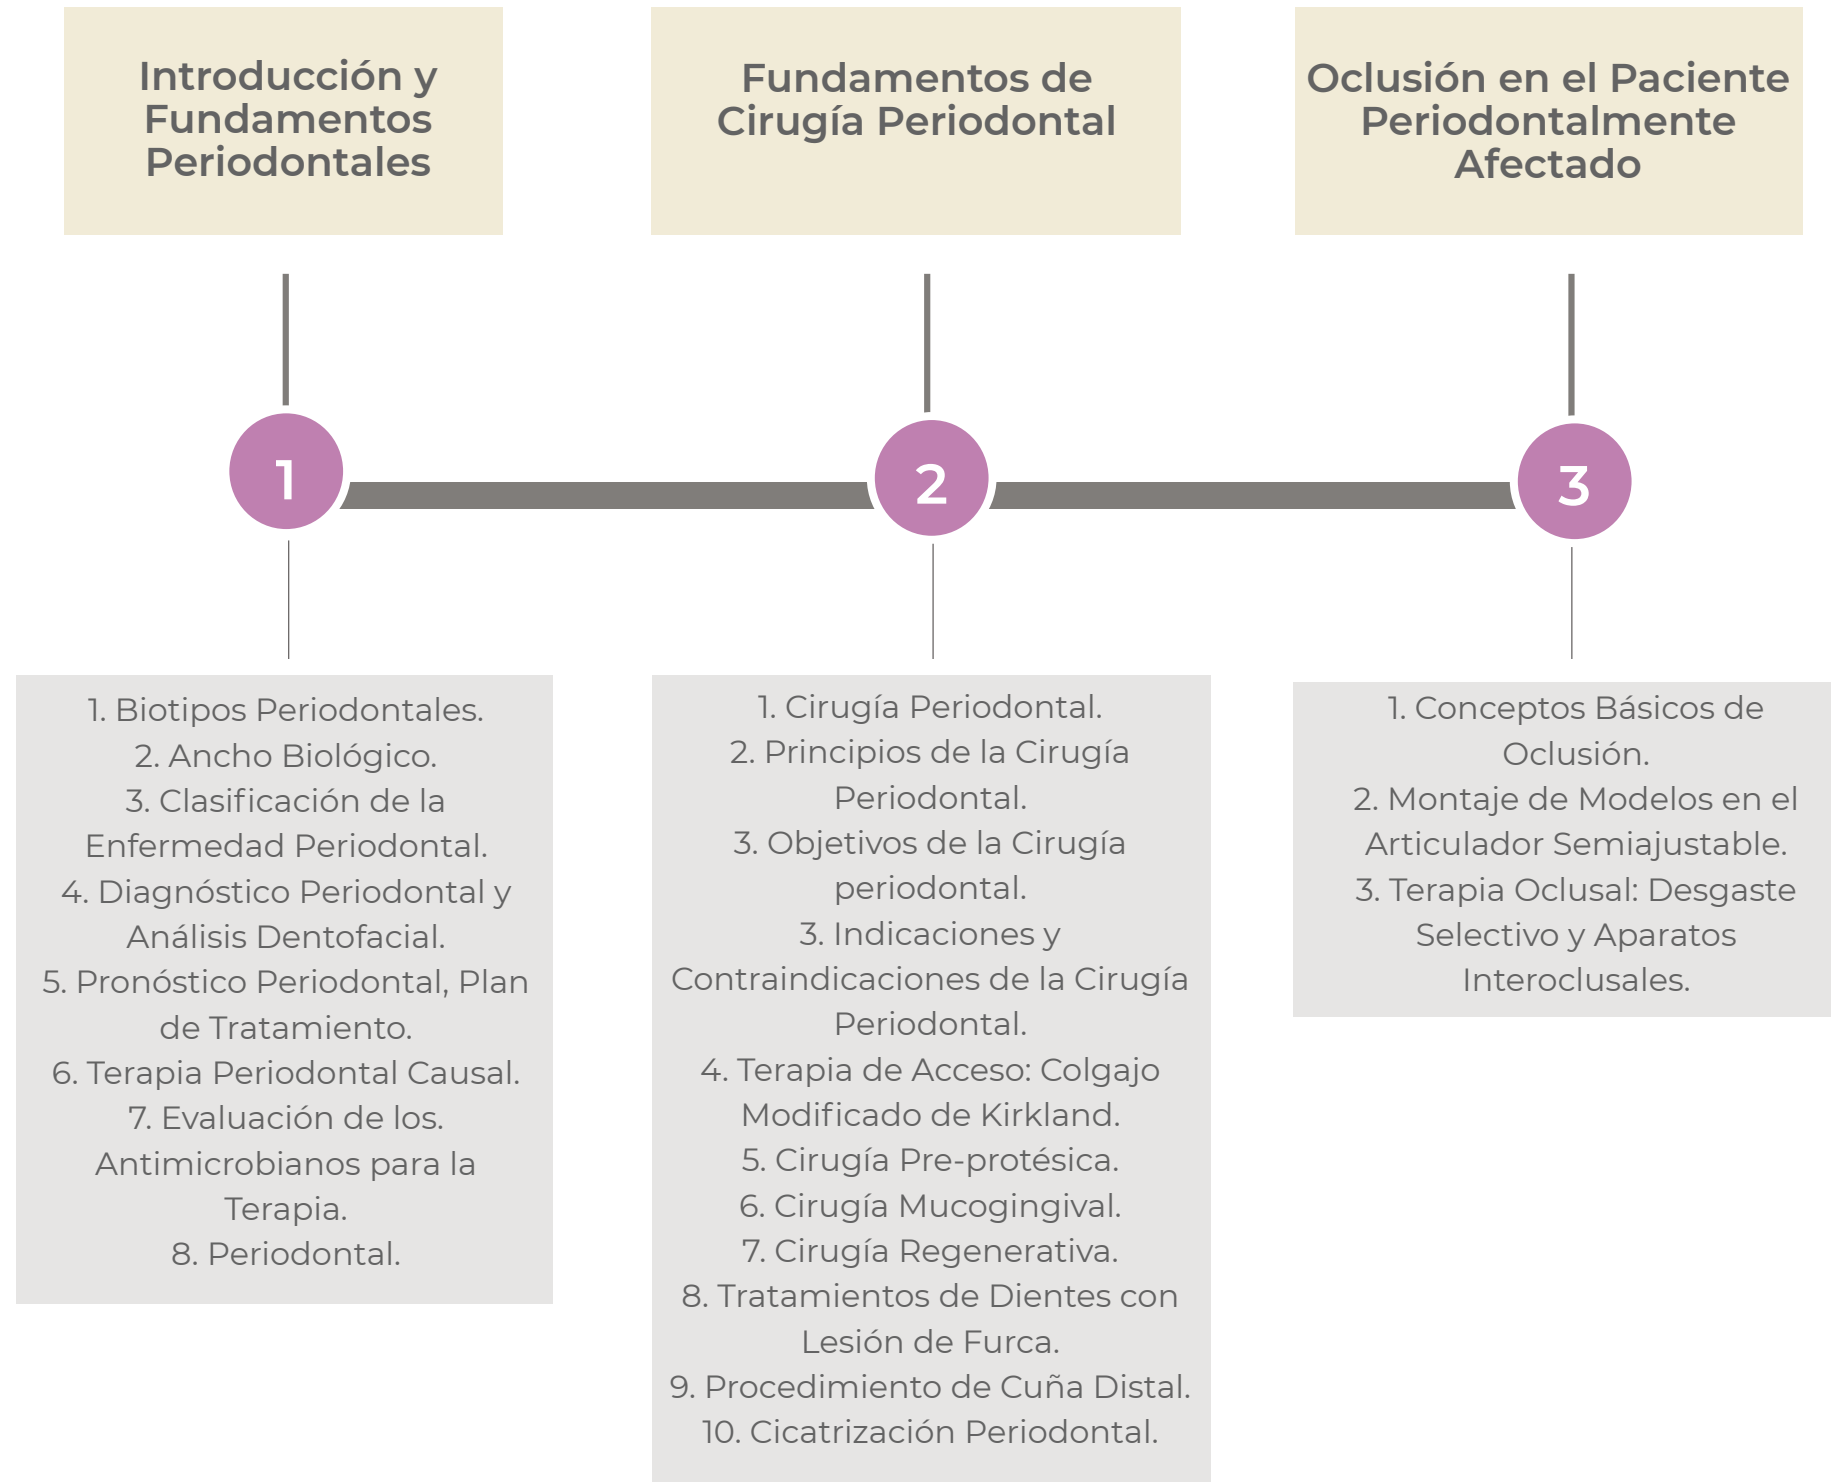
Introducción y Fundamentos Periodontales

Fundamentos de Cirugía Periodontal

Oclusión en el Paciente Periodontalmente Afectado

1

2

3

1. Biotipos Periodontales.
2. Ancho Biológico.
3. Clasificación de la Enfermedad Periodontal.
4. Diagnóstico Periodontal y Análisis Dentofacial.
5. Pronóstico Periodontal, Plan de Tratamiento.
6. Terapia Periodontal Causal.
7. Evaluación de los. Antimicrobianos para la Terapia.
8. Periodontal.

1. Cirugía Periodontal.
2. Principios de la Cirugía Periodontal.
3. Objetivos de la Cirugía periodontal.
3. Indicaciones y Contraindicaciones de la Cirugía Periodontal.
4. Terapia de Acceso: Colgajo Modificado de Kirkland.
5. Cirugía Pre-protésica.
6. Cirugía Mucogingival.
7. Cirugía Regenerativa.
8. Tratamientos de Dientes con Lesión de Furca.
9. Procedimiento de Cuña Distal.
10. Cicatrización Periodontal.

1. Conceptos Básicos de Oclusión.
2. Montaje de Modelos en el Articulador Semiajustable.
3. Terapia Oclusal: Desgaste Selectivo y Aparatos Interoclusales.